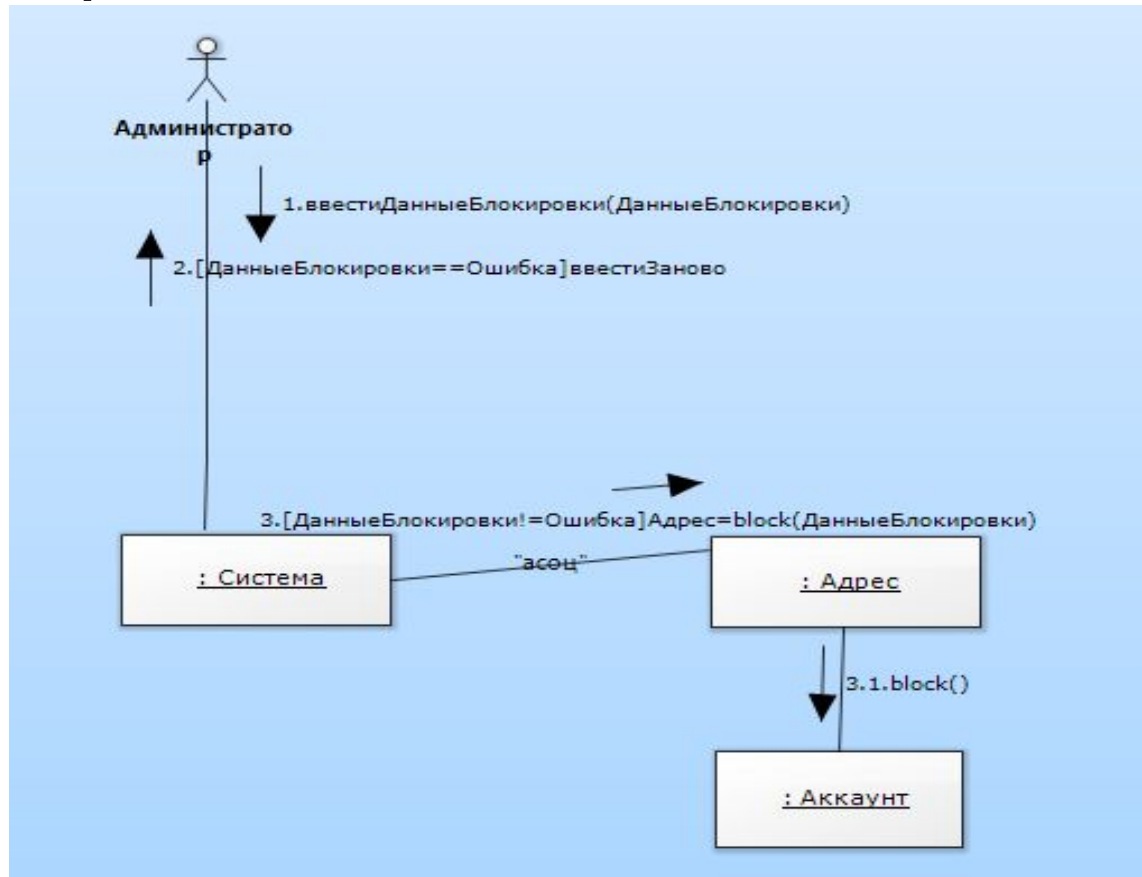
Администрато
р

1.ввестиДанныеБлокировки(ДанныеБлокировки)

2.[ДанныеБлокировки==Ошибка]ввестиЗаново

3.[ДанныеБлокировки!=Ошибка]Адрес=block(ДанныеБлокировки)

"асоц"

: Система

: Адрес

3.1.block()

: Аккаунт